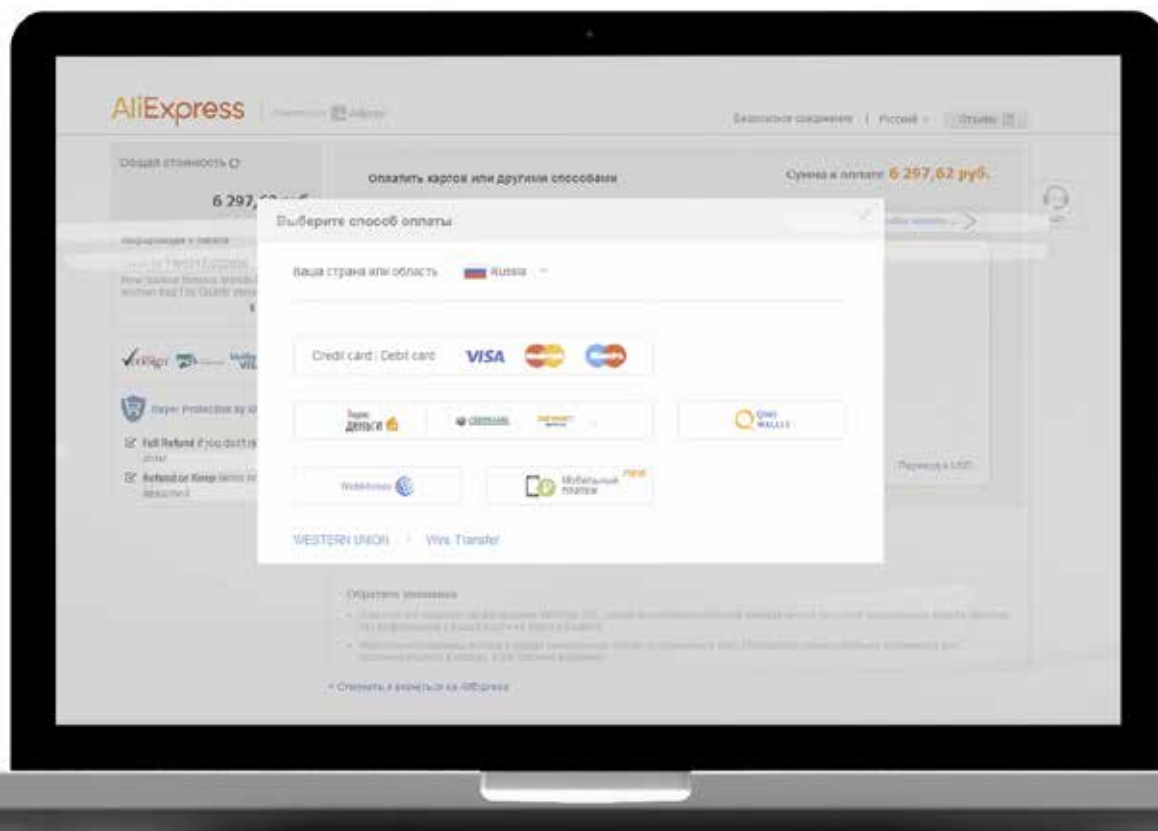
AliExpress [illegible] Alipay

Безопасное соединение | Русский | Отзывы

Общая стоимость

6 297,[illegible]

Оплатить картой или другими способами

Сумма к оплате 6 297,62 руб.

Выберите способ оплаты

Ваша страна или область Russia

Credit card : Debit card VISA

Яндекс Деньги Сбербанк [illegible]

QIWI WALLET

WebMoney

Мобильный платеж NEW

WESTERN UNION | Wire Transfer

Buyer Protection by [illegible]

Full Refund if you don't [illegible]

Refund or Keep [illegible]

Перевод в USD

Обратите внимание

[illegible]

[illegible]

< Отменить и вернуться на AliExpress